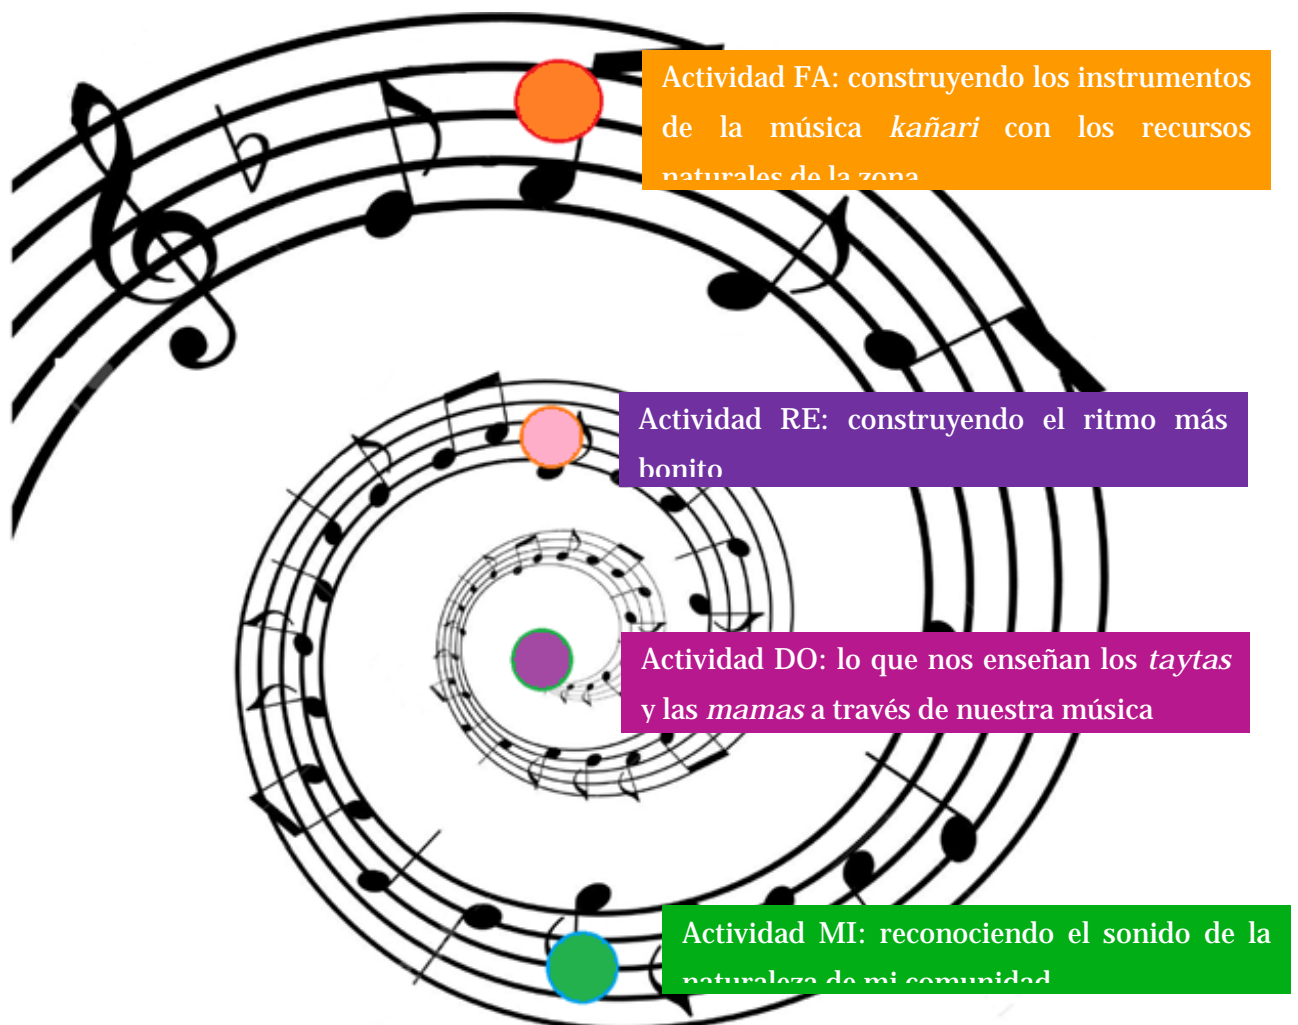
Actividad FA: construyendo los instrumentos de la música *kañari* con los recursos naturales de la zona

Actividad RE: construyendo el ritmo más bonito

Actividad DO: lo que nos enseñan los *taytas* y las *mamas* a través de nuestra música

Actividad MI: reconociendo el sonido de la naturaleza de mi comunidad